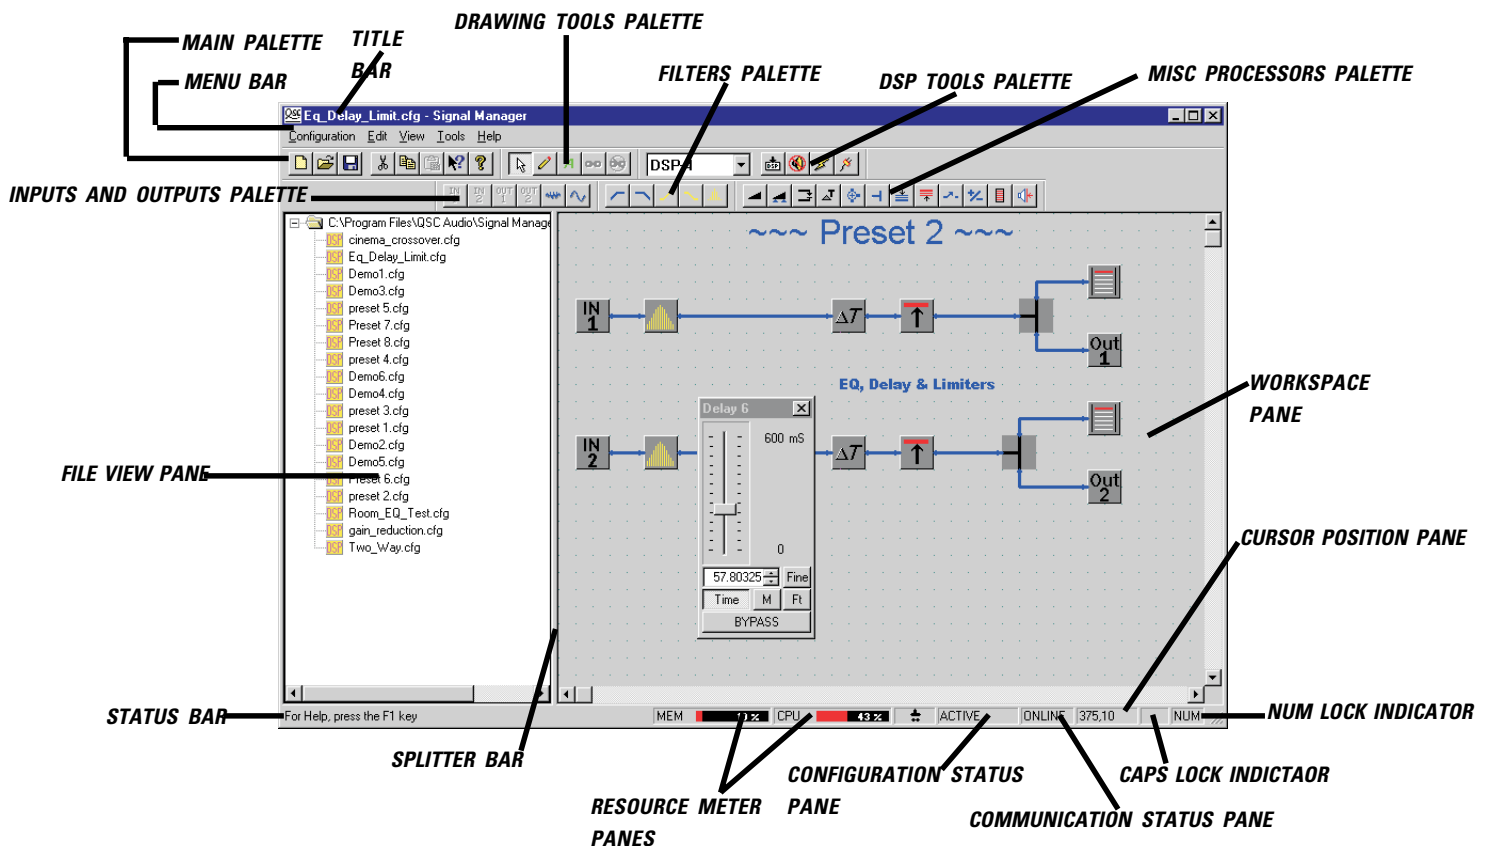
MAIN PALETTE
TITLE BAR
DRAWING TOOLS PALETTE
MENU BAR
FILTERS PALETTE
DSP TOOLS PALETTE
MISC PROCESSORS PALETTE

Eq_Delay_Limit.cfg - Signal Manager
Configuration Edit View Tools Help
DSP4

INPUTS AND OUTPUTS PALETTE

C:\Program Files\QSC Audio\Signal Manage
cinema_crossover.cfg
Eq_Delay_Limit.cfg
Demo1.cfg
Demo3.cfg
preset 5.cfg
Preset 7.cfg
Preset 8.cfg
preset 4.cfg
Demo6.cfg
Demo4.cfg
preset 3.cfg
preset 1.cfg
Demo2.cfg
Demo5.cfg
Preset 6.cfg
preset 2.cfg
Room_EQ_Test.cfg
gain_reduction.cfg
Two_Way.cfg

~~~ Preset 2 ~~~
IN 1
ΔT
Out 1
EQ, Delay & Limiters
Delay 6
600 mS
0
57.80325
Fine
Time
M
Ft
BYPASS
IN 2
ΔT
Out 2

WORKSPACE PANE
FILE VIEW PANE
CURSOR POSITION PANE

For Help, press the F1 key
MEM
CPU
43 %
ACTIVE
ONLINE
375,10
NUM

STATUS BAR
NUM LOCK INDICATOR
SPLITTER BAR
CONFIGURATION STATUS PANE
CAPS LOCK INDICTAOR
RESOURCE METER PANES
COMMUNICATION STATUS PANE